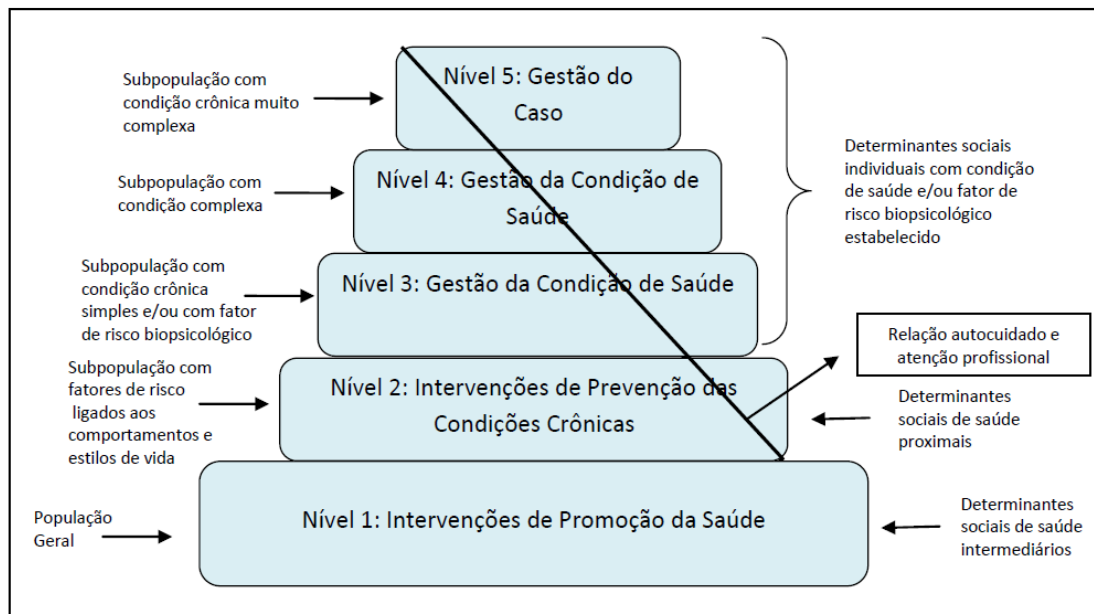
Subpopulação com condição crônica muito complexa

Nível 5: Gestão do Caso

Subpopulação com condição complexa

Nível 4: Gestão da Condição de Saúde

Determinantes sociais individuais com condição de saúde e/ou fator de risco biopsicológico estabelecido

Subpopulação com condição crônica simples e/ou com fator de risco biopsicológico

Nível 3: Gestão da Condição de Saúde

Relação autocuidado e atenção profissional

Subpopulação com fatores de risco ligados aos comportamentos e estilos de vida

Nível 2: Intervenções de Prevenção das Condições Crônicas

Determinantes sociais de saúde proximais

População Geral

Nível 1: Intervenções de Promoção da Saúde

Determinantes sociais de saúde intermediários